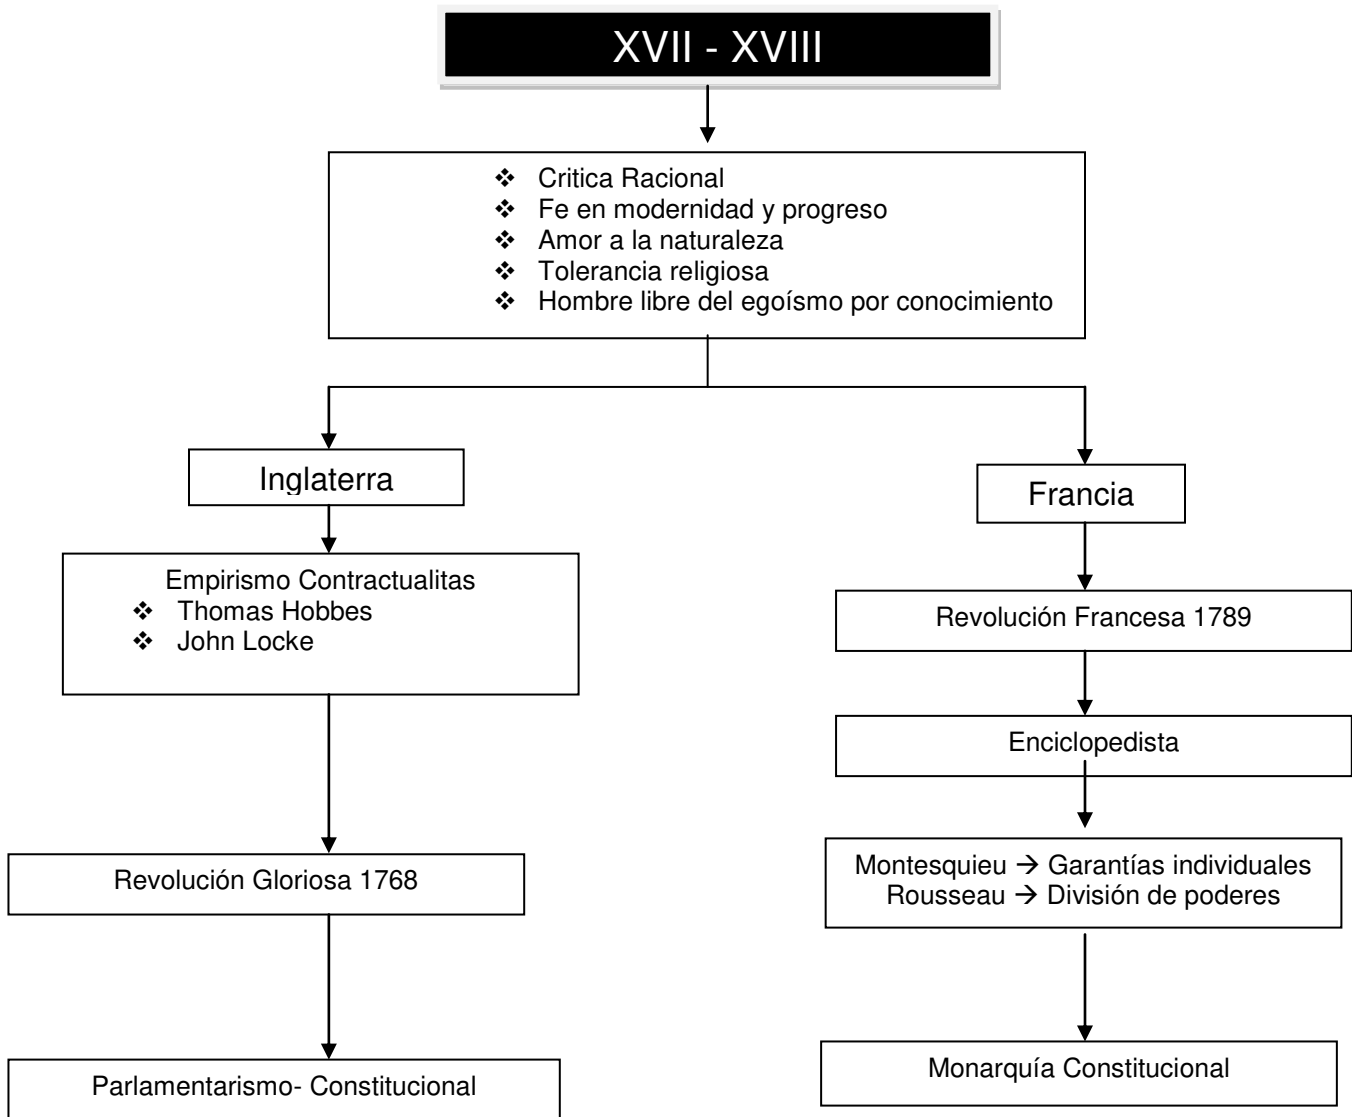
XVII - XVIII

❖ Critica Racional
❖ Fe en modernidad y progreso
❖ Amor a la naturaleza
❖ Tolerancia religiosa
❖ Hombre libre del egoísmo por conocimiento

Inglaterra

Empirismo Contractualitas
❖ Thomas Hobbes
❖ John Locke

Revolución Gloriosa 1768

Parlamentarismo- Constitucional

Francia

Revolución Francesa 1789

Enciclopedista

Montesquieu → Garantías individuales
Rousseau → División de poderes

Monarquía Constitucional